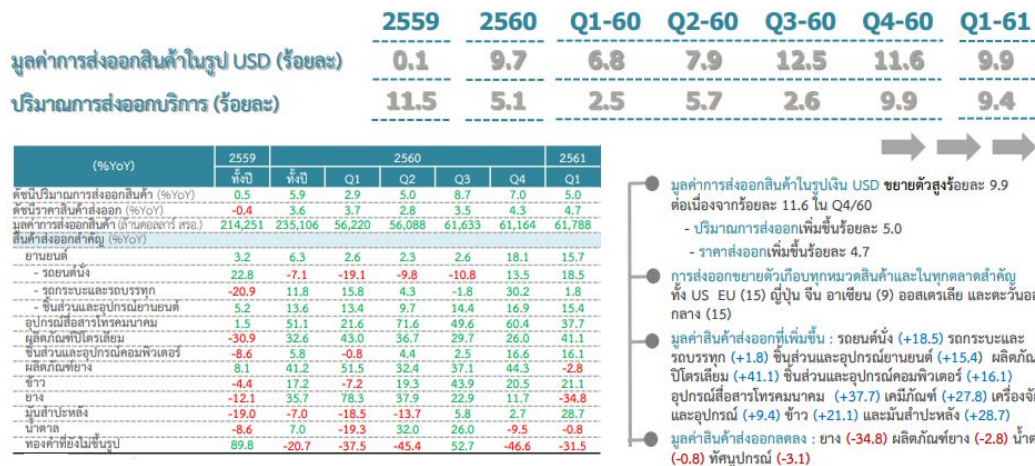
| | 2559 | 2560 | Q1-60 | Q2-60 | Q3-60 | Q4-60 | Q1-61 |
|---|---|---|---|---|---|---|---|
| มูลค่าการส่งออกสินค้าในรูป USD (ร้อยละ) | 0.1 | 9.7 | 6.8 | 7.9 | 12.5 | 11.6 | 9.9 |
| ปริมาณการส่งออกบริการ (ร้อยละ) | 11.5 | 5.1 | 2.5 | 5.7 | 2.6 | 9.9 | 9.4 |

| (%YoY) | 2559 ทั้งปี | 2560 ทั้งปี | Q1 | Q2 | Q3 | Q4 | 2561 Q1 |
|---|---|---|---|---|---|---|---|
| ดัชนีปริมาณการส่งออกสินค้า (%YoY) | 0.5 | 5.9 | 2.9 | 5.0 | 8.7 | 7.0 | 5.0 |
| ดัชนีราคาสินค้าส่งออก (%YoY) | -0.4 | 3.6 | 3.7 | 2.8 | 3.5 | 4.3 | 4.7 |
| มูลค่าการส่งออกสินค้า (ล้านดอลลาร์ สรอ.) | 214,251 | 235,106 | 56,220 | 56,088 | 61,633 | 61,164 | 61,788 |
| สินค้าส่งออกสำคัญ (%YoY) | | | | | | | |
| ยานยนต์ | 3.2 | 6.3 | 2.6 | 2.3 | 2.6 | 18.1 | 15.7 |
| - รถยนต์นั่ง | 22.8 | -7.1 | -19.1 | -9.8 | -10.8 | 13.5 | 18.5 |
| - รถกระบะและรถบรรทุก | -20.9 | 11.8 | 15.8 | 4.3 | -1.8 | 30.2 | 1.8 |
| - ชิ้นส่วนและอุปกรณ์ยานยนต์ | 5.2 | 13.6 | 13.4 | 9.7 | 14.4 | 16.9 | 15.4 |
| อุปกรณ์สื่อสารโทรคมนาคม | 1.5 | 51.1 | 21.6 | 71.6 | 49.6 | 60.4 | 37.7 |
| ผลิตภัณฑ์ปิโตรเลียม | -30.9 | 32.6 | 43.0 | 36.7 | 29.7 | 26.0 | 41.1 |
| ชิ้นส่วนและอุปกรณ์คอมพิวเตอร์ | -8.6 | 5.8 | -0.8 | 4.4 | 2.5 | 16.6 | 16.1 |
| ผลิตภัณฑ์ยาง | 8.1 | 41.2 | 51.5 | 32.4 | 37.1 | 44.3 | -2.8 |
| ข้าว | -4.4 | 17.2 | -7.2 | 19.3 | 43.9 | 20.5 | 21.1 |
| ยาง | -12.1 | 35.7 | 78.3 | 37.9 | 22.9 | 11.7 | -34.8 |
| มันสำปะหลัง | -19.0 | -7.0 | -18.5 | -13.7 | 5.8 | 2.7 | 28.7 |
| น้ำตาล | -8.6 | 7.0 | -19.3 | 32.0 | 26.0 | -9.5 | -0.8 |
| ทองคำที่ยังไม่ขึ้นรูป | 89.8 | -20.7 | -37.5 | -45.4 | 52.7 | -46.6 | -31.5 |

มูลค่าการส่งออกสินค้าในรูปเงิน USD ขยายตัวสูงร้อยละ 9.9 ต่อเนื่องจากร้อยละ 11.6 ใน Q4/60
- ปริมาณการส่งออกเพิ่มขึ้นร้อยละ 5.0
- ราคาส่งออกเพิ่มขึ้นร้อยละ 4.7

การส่งออกขยายตัวเกือบทุกหมวดสินค้าและในทุกตลาดสำคัญ ทั้ง US EU (15) ญี่ปุ่น จีน อาเซียน (9) ออสเตรเลีย และตะวันออ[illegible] กลาง (15)

มูลค่าสินค้าส่งออกที่เพิ่มขึ้น : รถยนต์นั่ง (+18.5) รถกระบะและรถบรรทุก (+1.8) ชิ้นส่วนและอุปกรณ์ยานยนต์ (+15.4) ผลิตภัณ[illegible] ปิโตรเลียม (+41.1) ชิ้นส่วนและอุปกรณ์คอมพิวเตอร์ (+16.1) อุปกรณ์สื่อสารโทรคมนาคม (+37.7) เคมีภัณฑ์ (+27.8) เครื่องจั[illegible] และอุปกรณ์ (+9.4) ข้าว (+21.1) และมันสำปะหลัง (+28.7)

มูลค่าสินค้าส่งออกลดลง : ยาง (-34.8) ผลิตภัณฑ์ยาง (-2.8) น้ำต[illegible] (-0.8) ทัศนูปกรณ์ (-3.1)